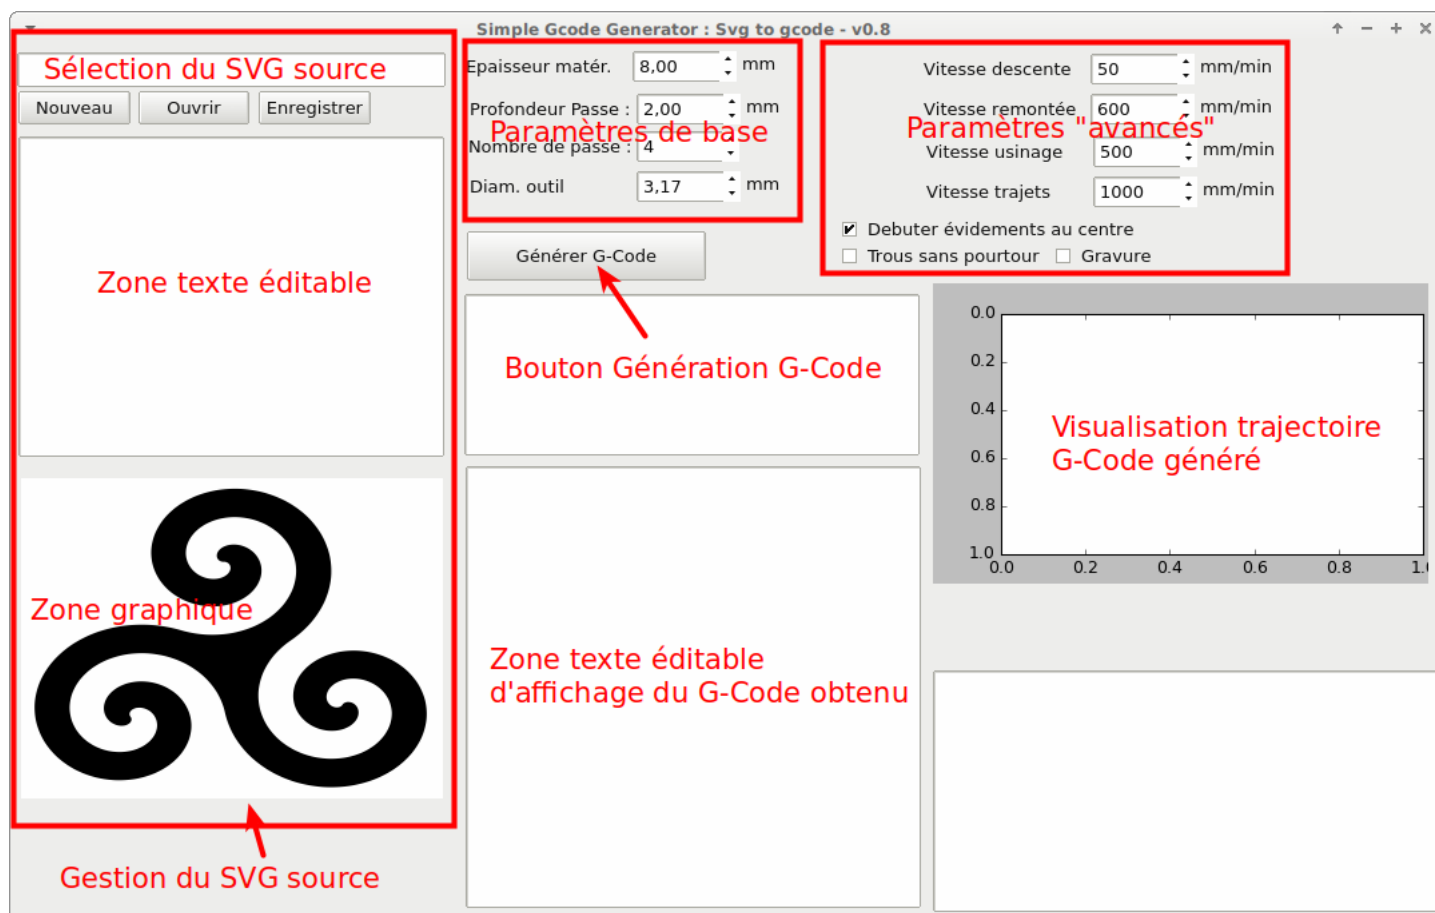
Simple Gcode Generator : Svg to gcode - v0.8

Sélection du SVG source

Nouveau Ouvrir Enregistrer

Zone texte éditable

Zone graphique

Gestion du SVG source

Epaisseur matér. 8,00 mm

Profondeur Passe : 2,00 mm

Paramètres de base

Nombre de passe : 4

Diam. outil 3,17 mm

Générer G-Code

Bouton Génération G-Code

Zone texte éditable d'affichage du G-Code obtenu

Vitesse descente 50 mm/min

Vitesse remontée 600 mm/min

Paramètres "avancés"

Vitesse usinage 500 mm/min

Vitesse trajets 1000 mm/min

Debuter évidements au centre

Trous sans pourtour Gravure

0.0
0.2
0.4
0.6
0.8
1.0
0.0 0.2 0.4 0.6 0.8 1.0

Visualisation trajectoire G-Code généré